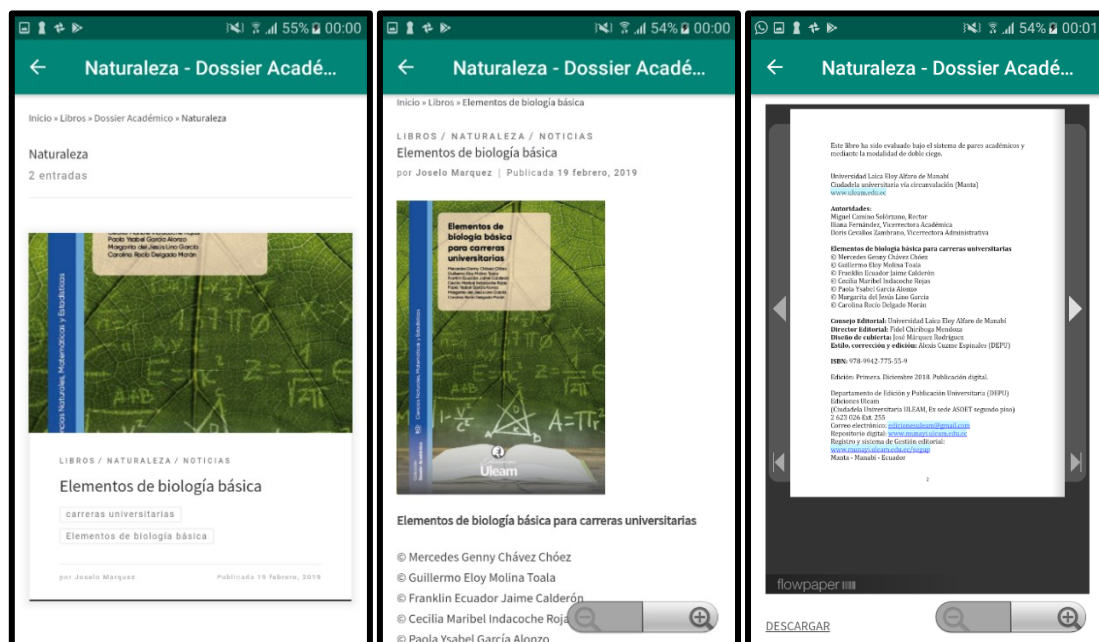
55% 00:00

Naturaleza - Dossier Académ...

Inicio » Libros » Dossier Académico » Naturaleza

Naturaleza
2 entradas

Paola Ysabel García Alonzo
Margarita del Jesús Lino García
Carolina Rocío Delgado Morán

Ciencias Naturales, Matemáticas y Estadísticas

LIBROS / NATURALEZA / NOTICIAS

Elementos de biología básica

carreras universitarias

Elementos de biología básica

por Joselo Marquez

Publicada 19 febrero, 2019

54% 00:00

Naturaleza - Dossier Académ...

Inicio » Libros » Elementos de biología básica

LIBROS / NATURALEZA / NOTICIAS

Elementos de biología básica

por Joselo Marquez | Publicada 19 febrero, 2019

Elementos de biología básica para carreras universitarias

Ciencias Naturales, Matemáticas y Estadísticas

Uleam

Elementos de biología básica para carreras universitarias

© Mercedes Genny Chávez Chóez
© Guillermo Eloy Molina Toala
© Franklin Ecuador Jaime Calderón
© Cecilia Maribel Indacoche Roja
© Paola Ysabel García Alonzo

54% 00:01

Naturaleza - Dossier Académ...

Este libro ha sido evaluado bajo el sistema de pares académicos y mediante la modalidad de doble ciego.

Universidad Laica Eloy Alfaro de Manabí
Ciudadela universitaria vía circunvalación (Manta)
www.uleam.edu.ec

Autoridades:
Miguel Camino Solórzano, Rector
Iliana Fernández, Vicerrectora Académica
Doris Cevallos Zambrano, Vicerrectora Administrativa

Elementos de biología básica para carreras universitarias
© Mercedes Genny Chávez Chóez
© Guillermo Eloy Molina Toala
© Franklin Ecuador Jaime Calderón
© Cecilia Maribel Indacoche Rojas
© Paola Ysabel García Alonzo
© Margarita del Jesús Lino García
© Carolina Rocío Delgado Morán

Consejo Editorial: Universidad Laica Eloy Alfaro de Manabí
Director Editorial: Fidel Chiriboga Mendoza
Diseño de cubierta: José Márquez Rodríguez
Estilo, corrección y edición: Alexis Cuzme Espinales (DEPU)

ISBN: 978-9942-775-55-9

Edición: Primera. Diciembre 2018. Publicación digital.

Departamento de Edición y Publicación Universitaria (DEPU)
Ediciones Uleam
(Ciudadela Universitaria ULEAM, Ex sede ASOET segundo piso)
2 623 026 Ext. 255
Correo electrónico: edicionesuleam@gmail.com
Repositorio digital: www.munayi.uleam.edu.ec
Registro y sistema de Gestión editorial:
www.munayi.uleam.edu.ec/segap
Manta - Manabí - Ecuador

2

flowpaper

DESCARGAR